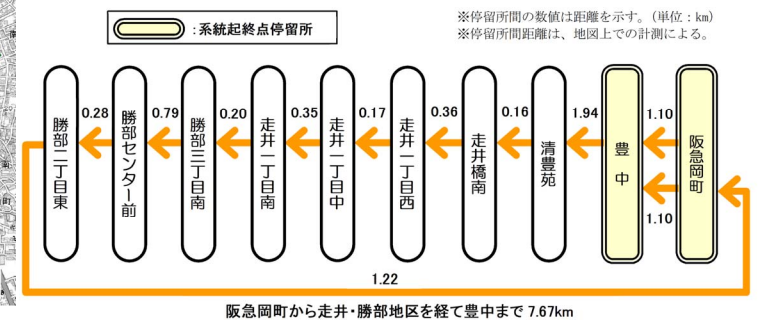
:系統起終点停留所

※停留所間の数値は距離を示す。（単位：km）
※停留所間距離は、地図上での計測による。

勝部二丁目東

0.28

勝部センター前

0.79

勝部三丁目南

0.20

走井一丁目南

0.35

走井一丁目中

0.17

走井一丁目西

0.36

走井橋南

0.16

清豊苑

1.94

豊中

1.10

1.10

阪急岡町

1.22

阪急岡町から走井・勝部地区を経て豊中まで 7.67km